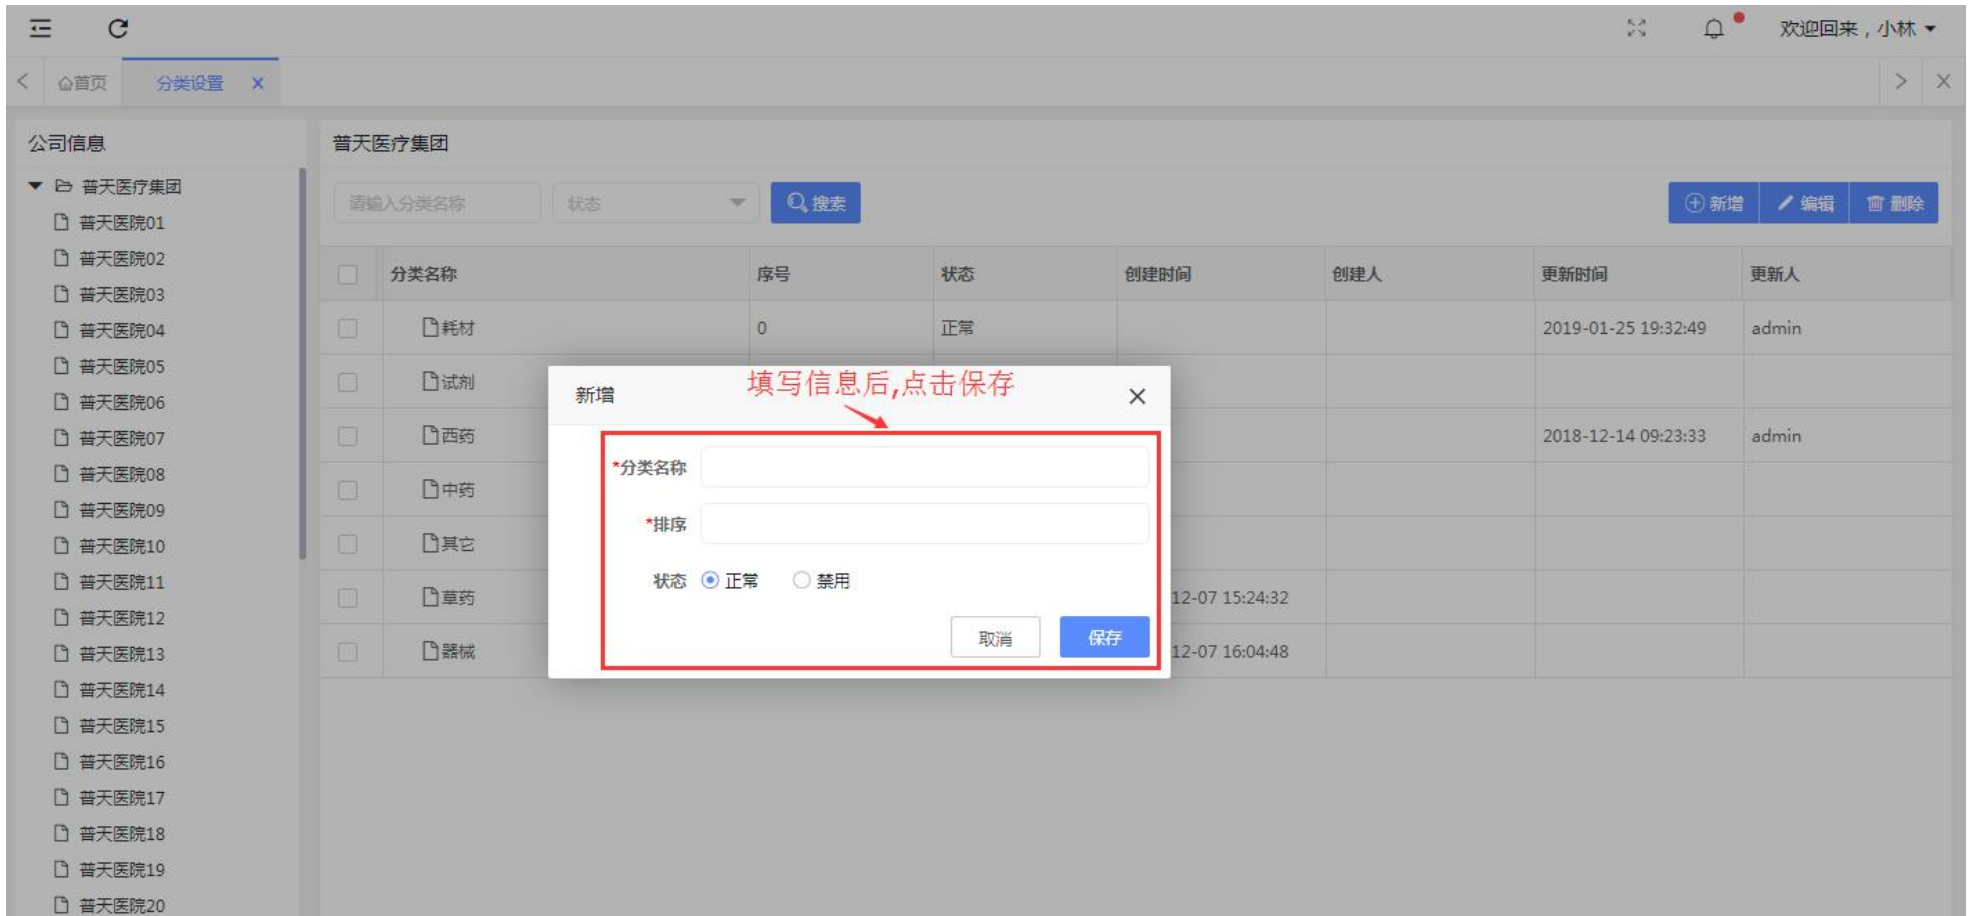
欢迎回来，小林

首页 分类设置

公司信息

普天医疗集团
普天医院01
普天医院02
普天医院03
普天医院04
普天医院05
普天医院06
普天医院07
普天医院08
普天医院09
普天医院10
普天医院11
普天医院12
普天医院13
普天医院14
普天医院15
普天医院16
普天医院17
普天医院18
普天医院19
普天医院20

普天医疗集团

请输入分类名称 状态 搜索

新增 编辑 删除

| 分类名称 | 序号 | 状态 | 创建时间 | 创建人 | 更新时间 | 更新人 |
|---|---|---|---|---|---|---|
| 耗材 | 0 | 正常 | | | 2019-01-25 19:32:49 | admin |
| 试剂 | | | | | | |
| 西药 | | | | | 2018-12-14 09:23:33 | admin |
| 中药 | | | | | | |
| 其它 | | | | | | |
| 草药 | | | 12-07 15:24:32 | | | |
| 器械 | | | 12-07 16:04:48 | | | |

新增

填写信息后,点击保存

*分类名称

*排序

状态 正常 禁用

取消 保存